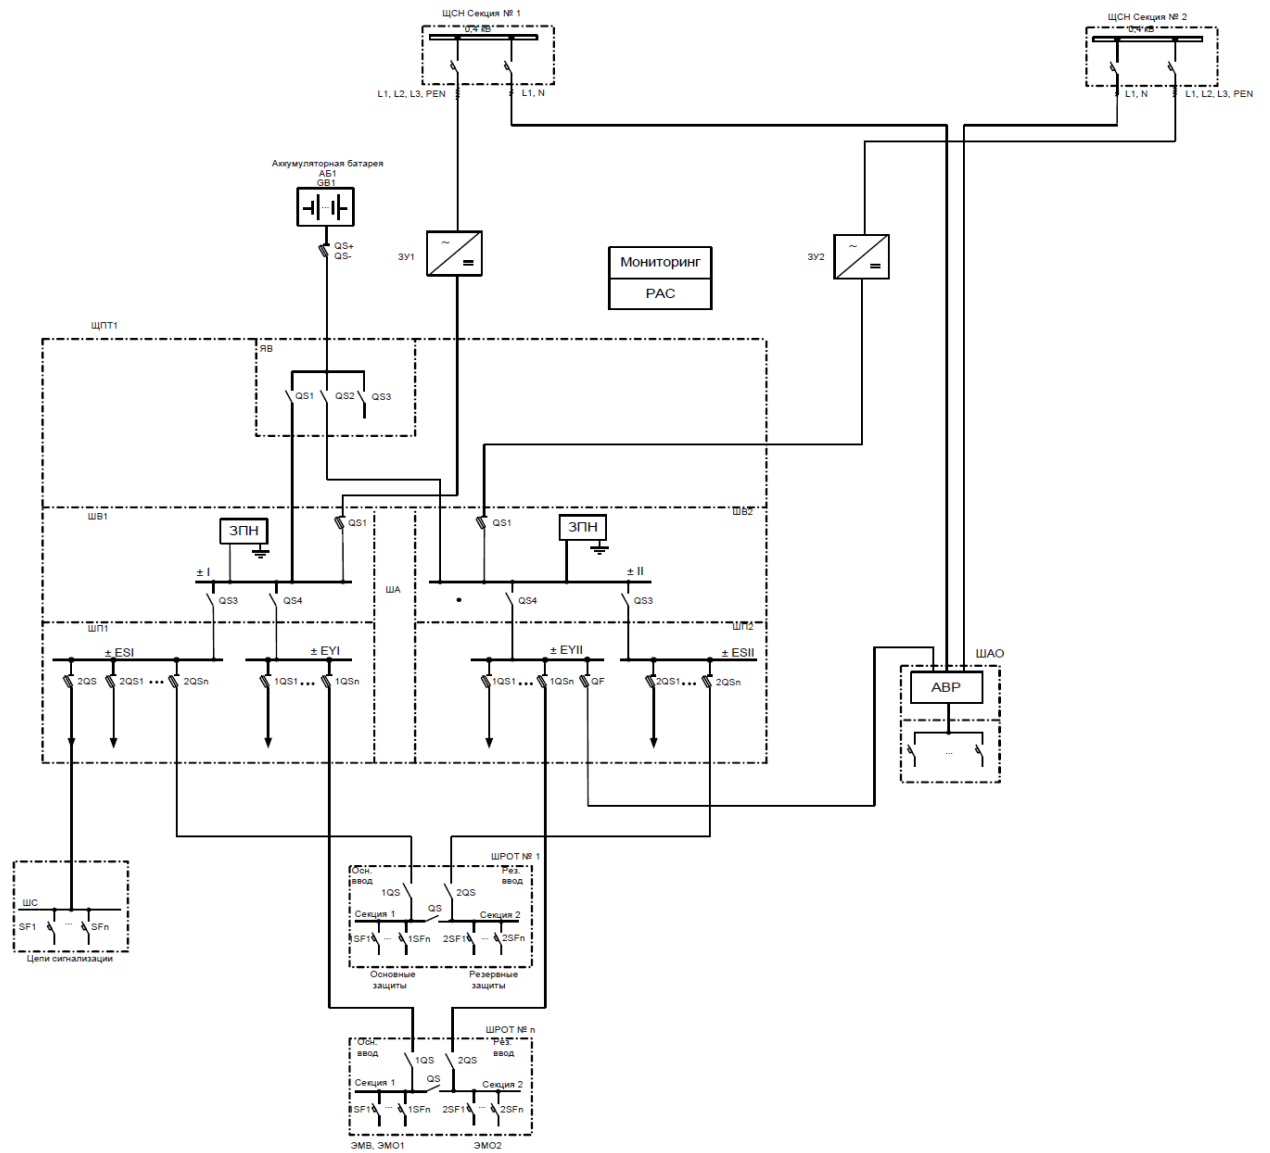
ЩСН Секция № 1
0,4 кВ
L1, L2, L3, PEN
L1, N

ЩСН Секция № 2
0,4 кВ
L1, N
L1, L2, L3, PEN

Аккумуляторная батарея
АБ1
GB1
QS+
QS-

ЗУ1
~
=

Мониторинг
РАС

ЗУ2
~
=

ЩПТ1
ЯВ
QS1
QS2
QS3

ШВ1
ЗПН
QS1
± I
QS3
QS4

ША

ШВ2
QS1
ЗПН
± II
QS4
QS3

ШП1
± ESI
± EYI
2QS
2QS1
2QSn
1QS1
1QSn

ШП2
± EYII
± ESII
1QS1
1QSn
QF
2QS1
2QSn

ШАО
АВР
...

ШС
SF1
...
SFn
Цепи сигнализации

ШРОТ № 1
Осн. ввод
Рез. ввод
1QS
2QS
QS
Секция 1
Секция 2
SF1
...
1SFn
2SF1
...
2SFn
Основные защиты
Резервные защиты

ШРОТ № n
Осн. ввод
Рез. ввод
1QS
2QS
QS
Секция 1
Секция 2
SF1
...
1SFn
2SF1
...
2SFn
ЭМВ, ЭМО1
ЭМО2